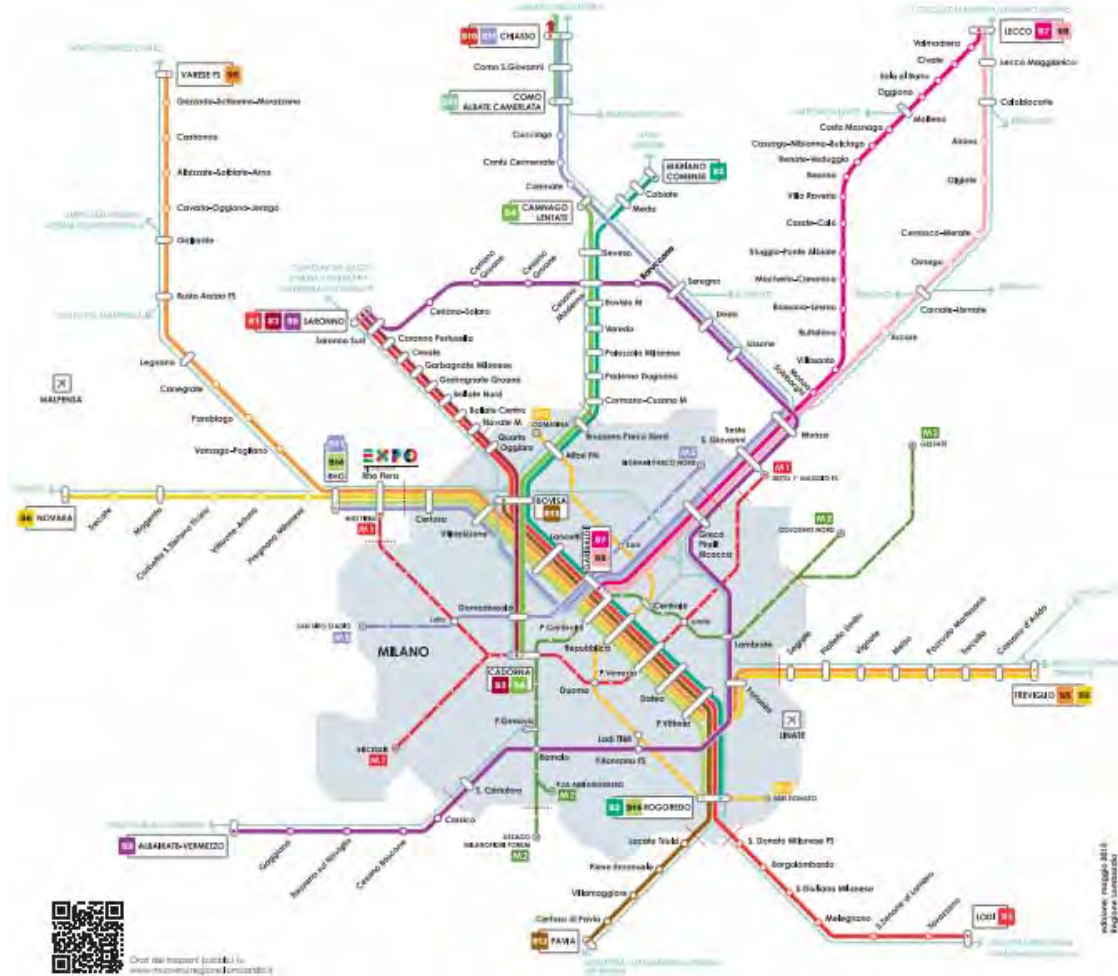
S10 S11 CHIASSO

Como S.Giovanni

S11 COMO ALBATE CAMERLATA

Cucciago

Cantù Cermenate

Carimate

MARIANO COMENSE S2

Cabiate

Meda

S4 CAMNAGO LENTATE

Seveso

LECCO S7 S8

Valmadrera

Civate

Sala al Barro

Oggiono

Molteno

Lecco Maggianico

Calolziocorte

Airuno

Olgiate

Cernusco-Merate

Osnago

Carnate-Usmate

Arcore

Costa Masnaga

Cassago-Nibionno-Bulciago

Renate-Veduggio

Besana

Villa Raverio

Carate-Calò

Triuggio-Ponte Albiate

Macherio-Canonica

Biassono-Lesmo

Buttafava

Villasanta

Monza Sobborghi

Monza

VARESE FS S5

Gazzada-Schianno-Morazzone

Castronno

Albizzate-Solbiate-Arno

Cavaria-Oggiona-Jerago

Gallarate

Busto Arsizio FS

Legnano

Canegrate

Parabiago

Vanzago-Pogliano

MALPENSA

S1 S3 S9 SARONNO

Saronno Sud

Ceriano Laghetto

Cesano Maderno

Cesate

Garbagnate Milanese

Garbagnate Groane

Bollate Nord

Bollate Centro

Novate M.

Quarto Oggiaro

Seregno

Desio

Lissone

Bovisio M.

Varedo

Palazzolo Milanese

Paderno Dugnano

Cormano-Cusano M.

Bruzzano Parco Nord

Affori FN

Sesto S. Giovanni

M1 SESTO 1° MAGGIO FS

M2 GESSATE

M2 COLOGNO NORD

S6 NOVARA

Trecate

Magenta

Corbetta S.Stefano Ticino

Vittuone Arluno

Pregnana Milanese

EXPO Rho Fiera

Certosa

Villapizzone

M1

BOVISA S13

Lancetti

S7 S8

Greco Pirelli Bicocca

Lambrate

Segrate

Pioltello Limito

Vignate

Melzo

Pozzuolo Martesana

Trecella

Cassano d'Adda

TREVIGLIO S5 S6

Domodossola

Lotto

M5 SAN SIRO STADIO

MILANO

P.Garibaldi

Repubblica

Centrale

P.Venezia

Dateo

P.Vittoria

Forlanini

LINATE

CADORNA S3 S4

Duomo

P.Genova

M1 BISCEGLIE

Lodi TIBB

Romolo

Porta Romana FS

S. Cristoforo

M2 P.ZA ABBIATEGRASSO

M2 ASSAGO MILANOFIORI FORUM

S2 S14 ROGOREDO

M3 SAN DONATO

S9 ALBAIRATE-VERMEZZO

Corsico

Gaggiano

Trezzano sul Naviglio

Cesano Boscone

Locate Triulzi

Pieve Emanuele

Villamaggiore

Certosa di Pavia

S13 PAVIA

S. Donato Milanese FS

Borgolombardo

S.Giuliano Milanese

Melegnano

S.Zenone al Lambro

Tavazzano

LODI S1

Orari dei trasporti pubblici su www.muoversi.regione.lombardia.it

edizione: maggio 2015 Regione Lombardia